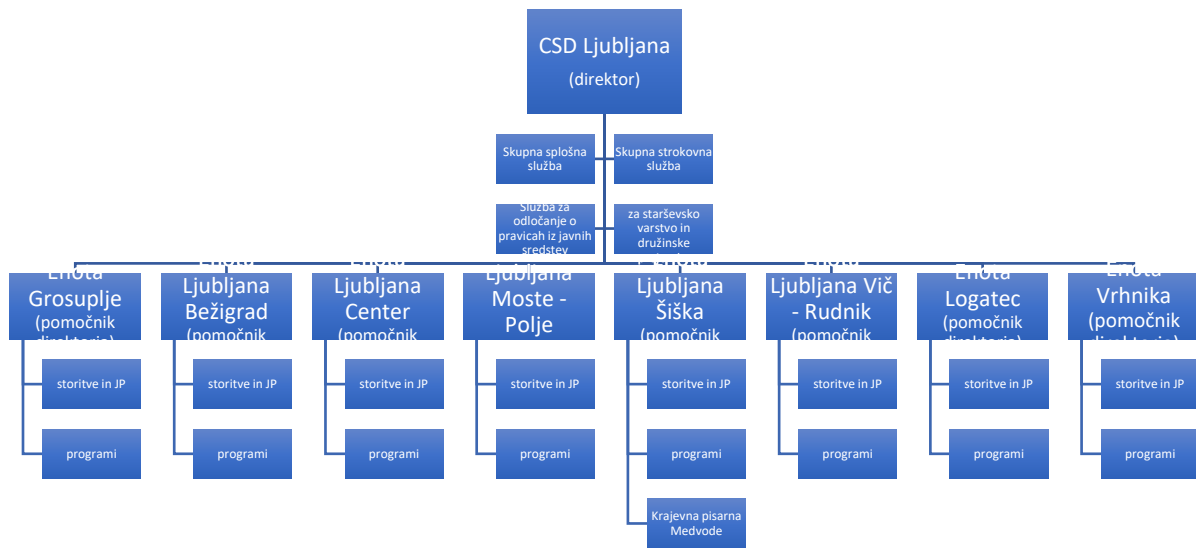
CSD Ljubljana
(direktor)

Skupna splošna služba

Skupna strokovna služba

Služba za odločanje o pravicah iz javnih sredstev

za starševsko varstvo in družinske

Enota Grosuplje (pomočnik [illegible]

storitve in JP

programi

Enota Ljubljana Bežigrad (pomočnik

storitve in JP

programi

Enota Ljubljana Center (pomočnik

storitve in JP

programi

Ljubljana Moste - Polje

storitve in JP

programi

Enota Ljubljana Šiška (pomočnik

storitve in JP

programi

Krajevna pisarna Medvode

Enota Ljubljana Vič - Rudnik (pomočnik

storitve in JP

programi

Enota Logatec (pomočnik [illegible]

storitve in JP

programi

Enota Vrhnika (pomočnik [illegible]

storitve in JP

programi